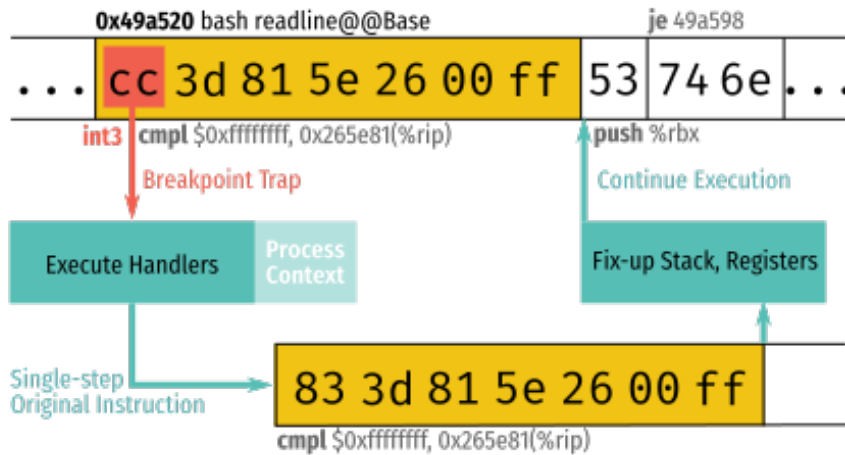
0x49a520 bash readline@@Base

je 49a598

... cc 3d 81 5e 26 00 ff 53 74 6e ...

int3 cmpl $0xffffffff, 0x265e81(%rip)

push %rbx

Breakpoint Trap

Continue Execution

Execute Handlers

Process Context

Fix-up Stack, Registers

Single-step Original Instruction

83 3d 81 5e 26 00 ff

cmpl $0xffffffff, 0x265e81(%rip)